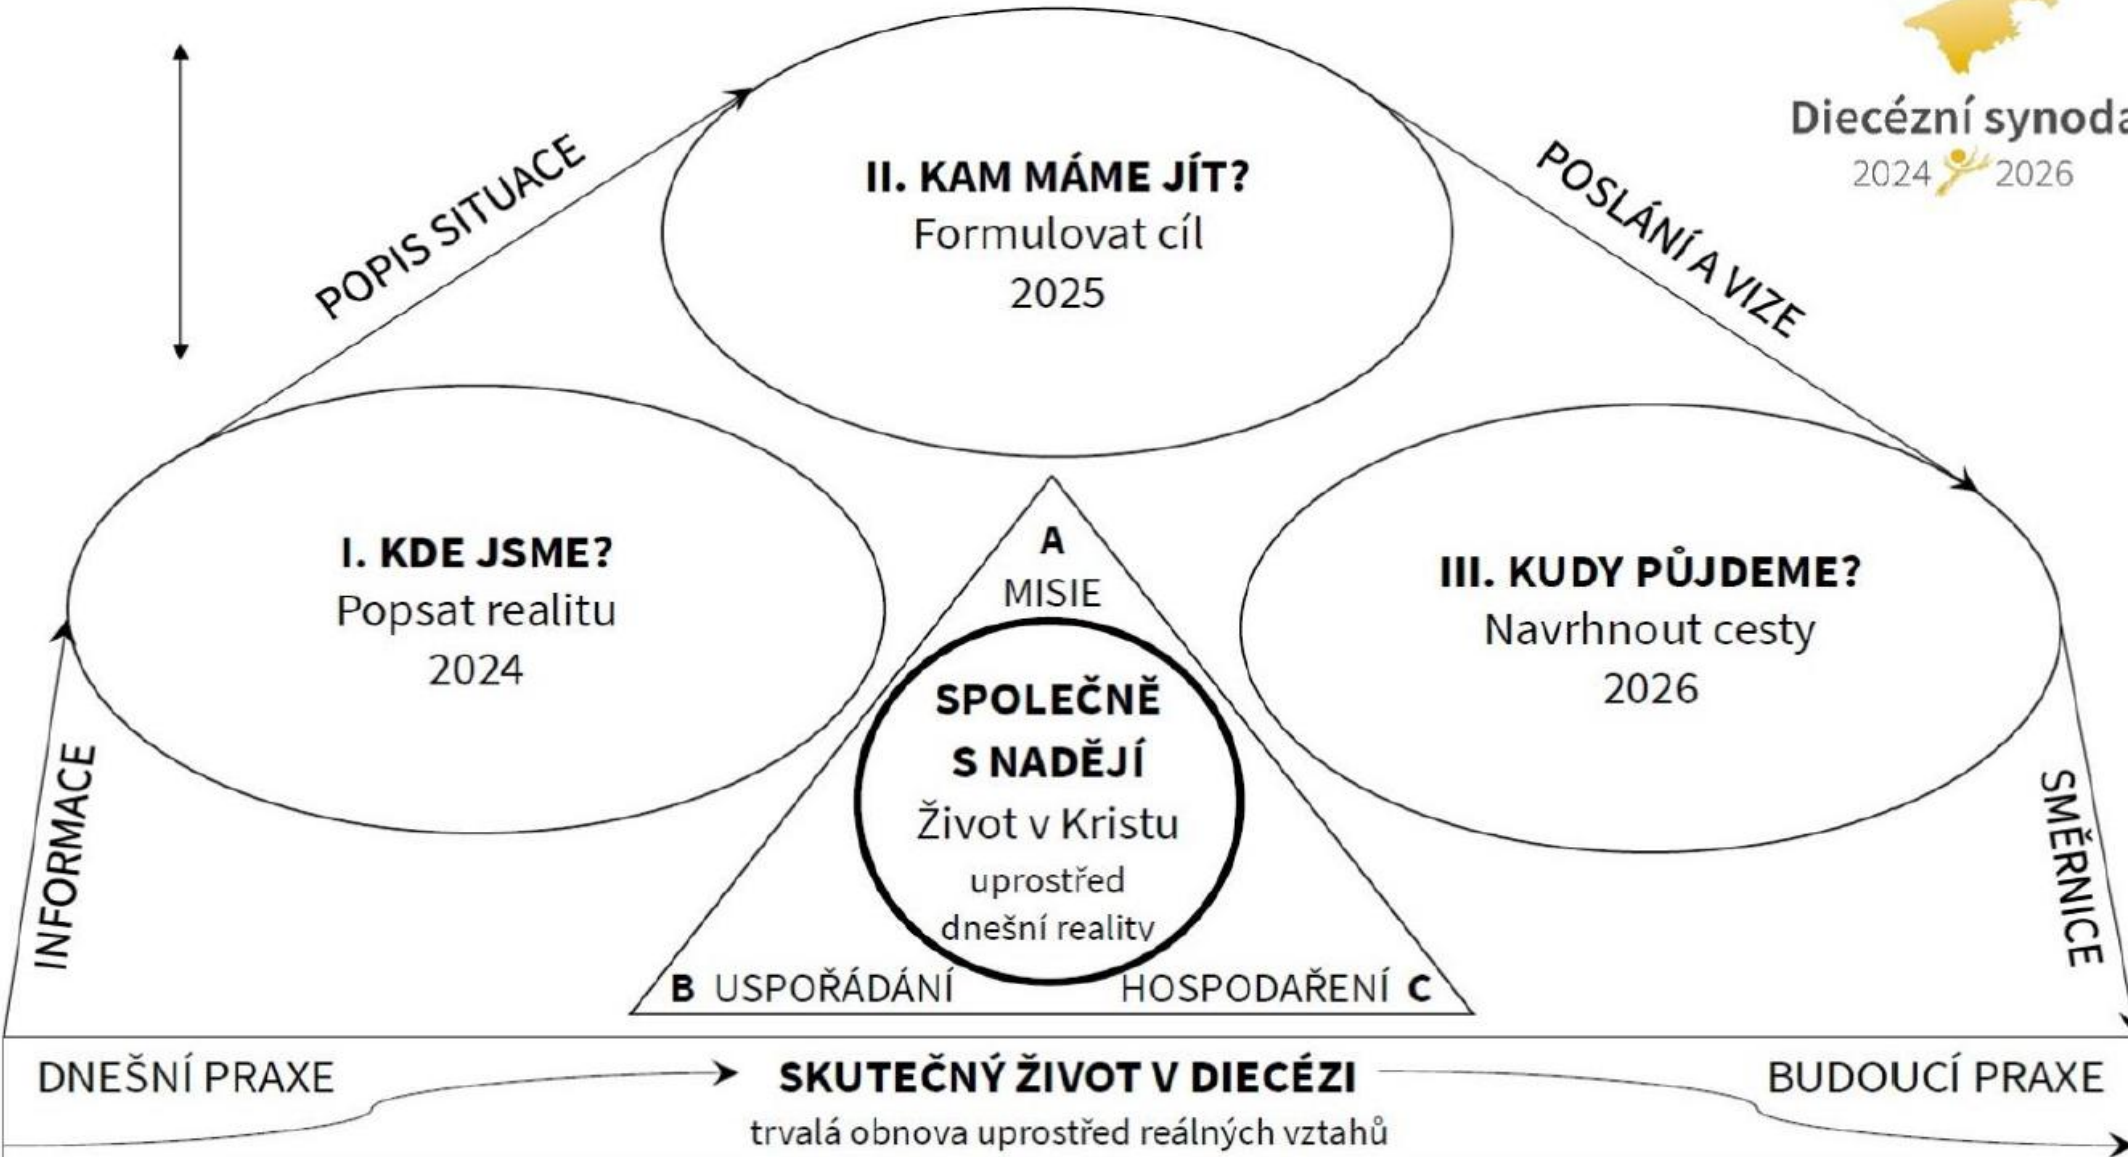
Diecézní synoda
2024 2026

POPIS SITUACE

II. KAM MÁME JÍT?
Formulovat cíl
2025

POSLÁNÍ A VIZE

I. KDE JSME?
Popsat realitu
2024

A
MISIE

SPOLEČNĚ S NADĚJÍ
Život v Kristu
uprostřed dnešní reality

B USPOŘÁDÁNÍ
HOSPODAŘENÍ C

III. KUDY PŮJDEME?
Navrhnout cesty
2026

INFORMACE

SMĚRNICE

DNEŠNÍ PRAXE
SKUTEČNÝ ŽIVOT V DIECÉZI
trvalá obnova uprostřed reálných vztahů
BUDOUCÍ PRAXE